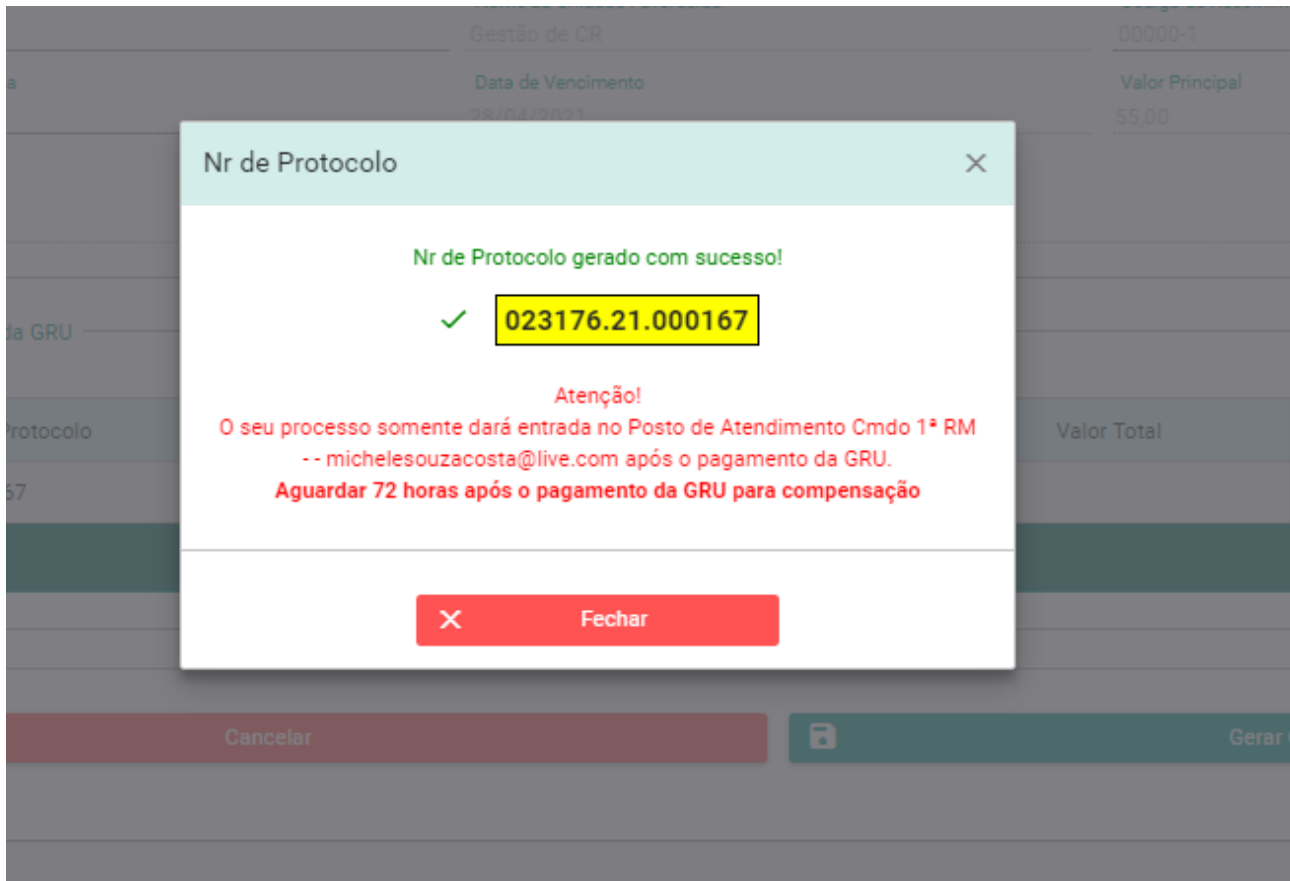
Gestão de CR
00000-1
a
Data de Vencimento
28/04/2021
Valor Principal
55,00

Nr de Protocolo
×

Nr de Protocolo gerado com sucesso!

023176.21.000167

Atenção!
O seu processo somente dará entrada no Posto de Atendimento Cmdo 1ª RM - - michelesouzacosta@live.com após o pagamento da GRU.
Aguardar 72 horas após o pagamento da GRU para compensação

Fechar

da GRU
Protocolo
Valor Total
57
Cancelar
Gerar